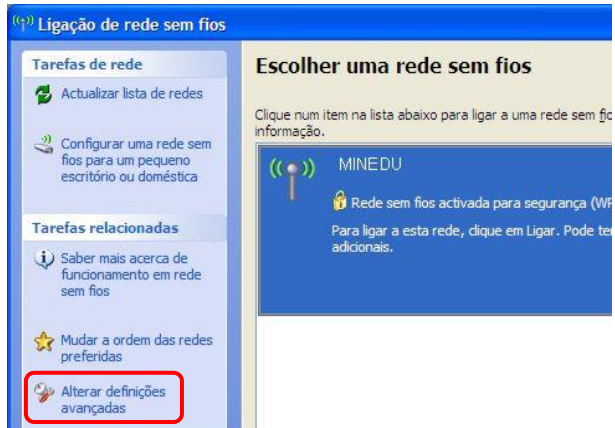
Ligação de rede sem fios

Tarefas de rede

Actualizar lista de redes

Configurar uma rede sem fios para um pequeno escritório ou doméstica

Tarefas relacionadas

Saber mais acerca de funcionamento em rede sem fios

Mudar a ordem das redes preferidas

Alterar definições avançadas

Escolher uma rede sem fios

Clique num item na lista abaixo para ligar a uma rede sem fio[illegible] informação.

MINEDU

Rede sem fios activada para segurança (WP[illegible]

Para ligar a esta rede, clique em Ligar. Pode te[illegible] adicionais.